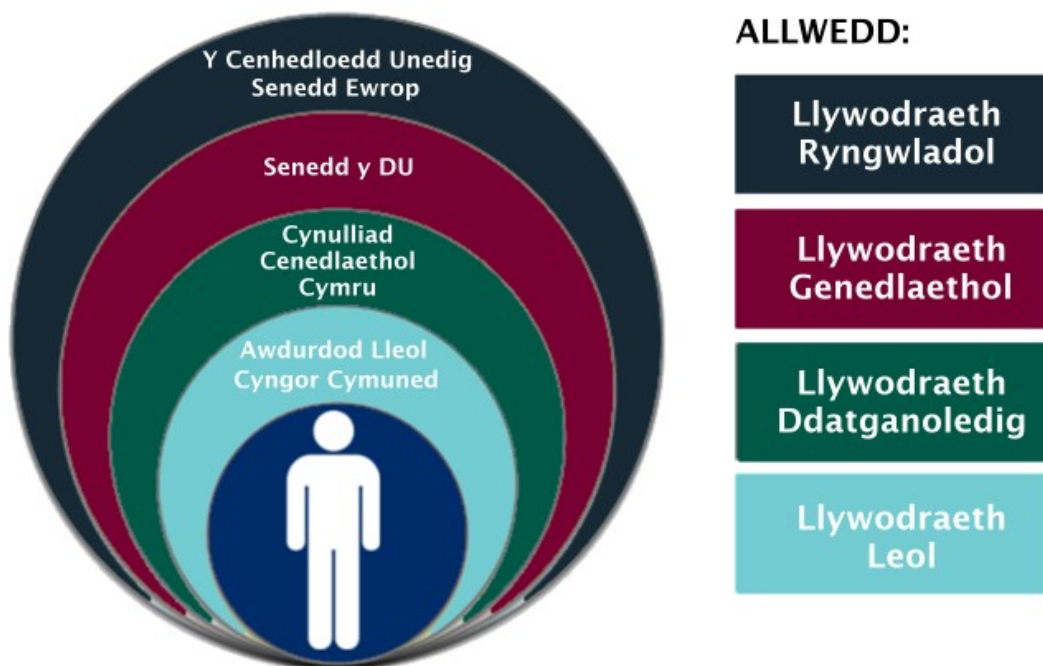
Y Cenhedloedd Unedig
Senedd Ewrop

Senedd y DU

Cynulliad Cenedlaethol Cymru

Awdurdod Lleol
Cyngor Cymuned

ALLWEDD:

Llywodraeth Ryngwladol

Llywodraeth Genedlaethol

Llywodraeth Ddatganoledig

Llywodraeth Leol